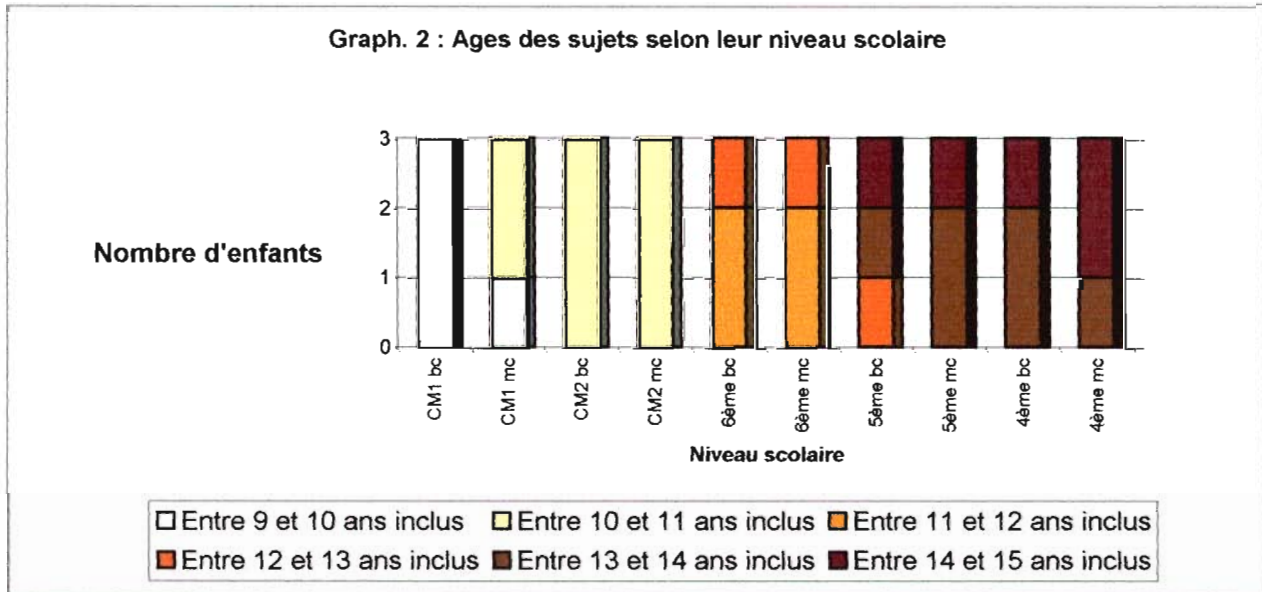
Graph. 2 : Ages des sujets selon leur niveau scolaire

Nombre d'enfants

3
2
1
0

CM1 bc
CM1 mc
CM2 bc
CM2 mc
6ème bc
6ème mc
5ème bc
5ème mc
4ème bc
4ème mc

Niveau scolaire

Entre 9 et 10 ans inclus
Entre 10 et 11 ans inclus
Entre 11 et 12 ans inclus
Entre 12 et 13 ans inclus
Entre 13 et 14 ans inclus
Entre 14 et 15 ans inclus